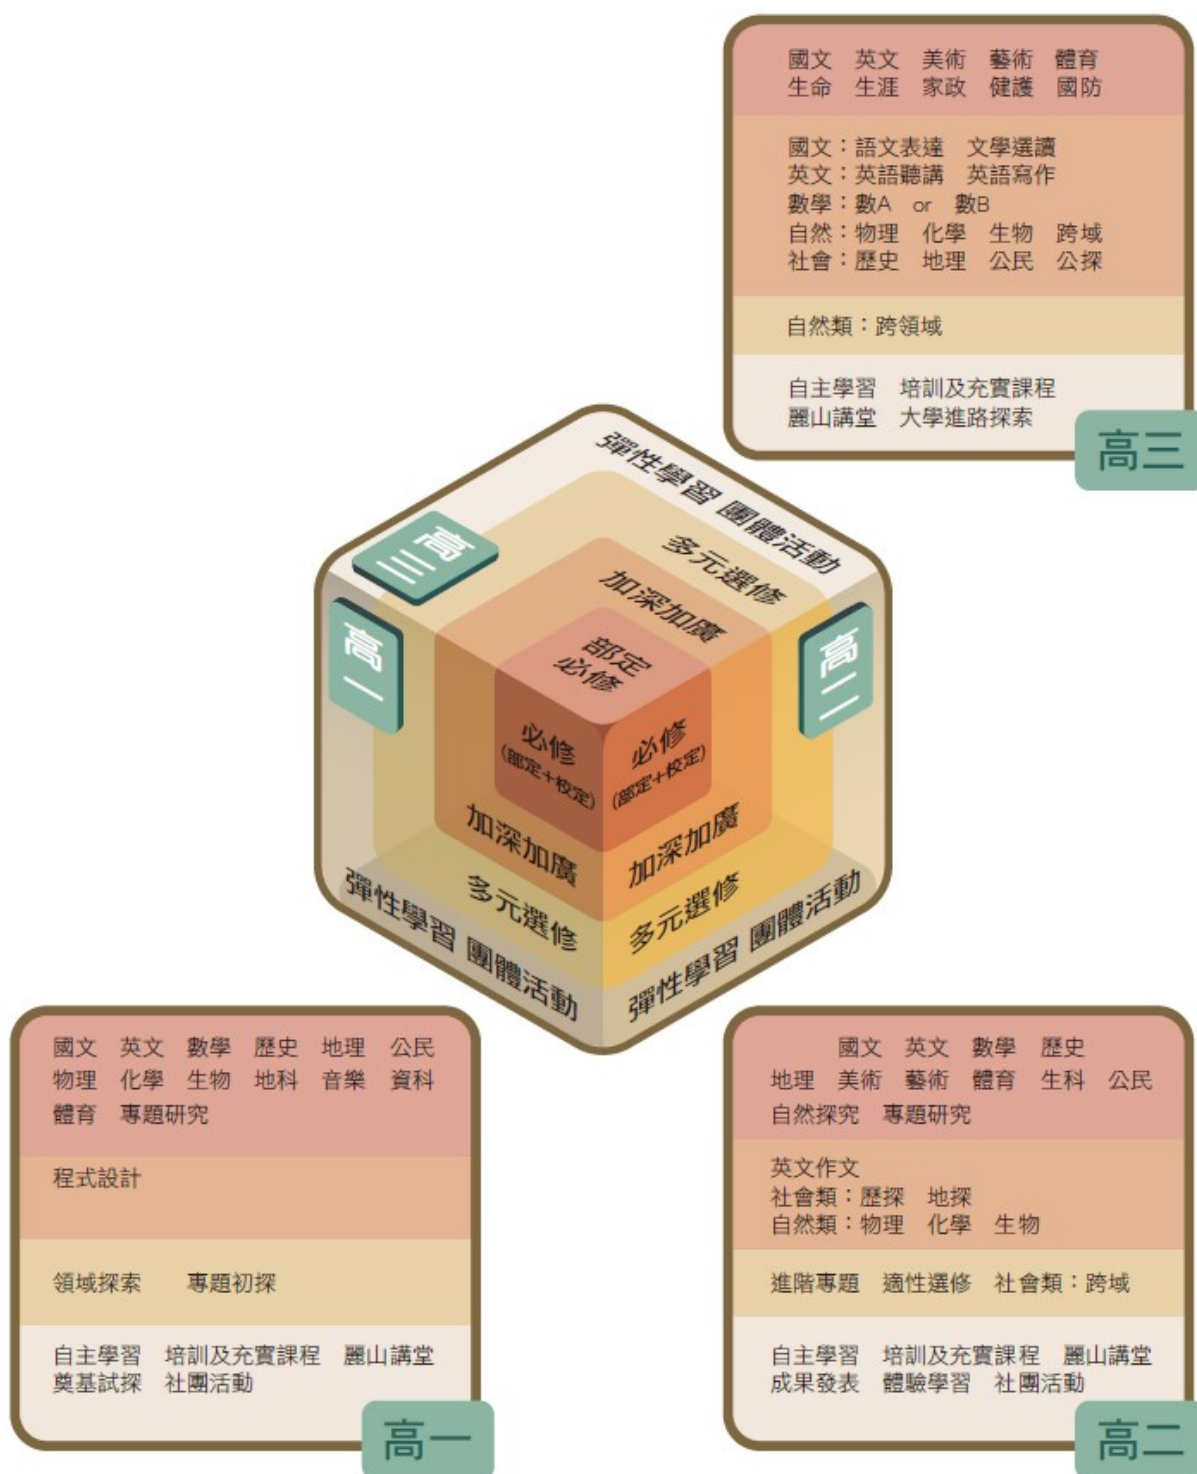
國文 英文 美術 藝術 體育
生命 生涯 家政 健護 國防

國文：語文表達 文學選讀
英文：英語聽講 英語寫作
數學：數A or 數B
自然：物理 化學 生物 跨域
社會：歷史 地理 公民 公探

自然類：跨領域

自主學習 培訓及充實課程
麗山講堂 大學進路探索

高三

彈性學習 團體活動
多元選修
加深加廣
部定必修
高三
高一
高二
必修 (部定+校定)
必修 (部定+校定)
加深加廣
加深加廣
多元選修
多元選修
彈性學習 團體活動
彈性學習 團體活動

國文 英文 數學 歷史 地理 公民
物理 化學 生物 地科 音樂 資科
體育 專題研究

程式設計

領域探索 專題初探

自主學習 培訓及充實課程 麗山講堂
奠基試探 社團活動

高一

國文 英文 數學 歷史
地理 美術 藝術 體育 生科 公民
自然探究 專題研究

英文作文
社會類：歷探 地探
自然類：物理 化學 生物

進階專題 適性選修 社會類：跨域

自主學習 培訓及充實課程 麗山講堂
成果發表 體驗學習 社團活動

高二